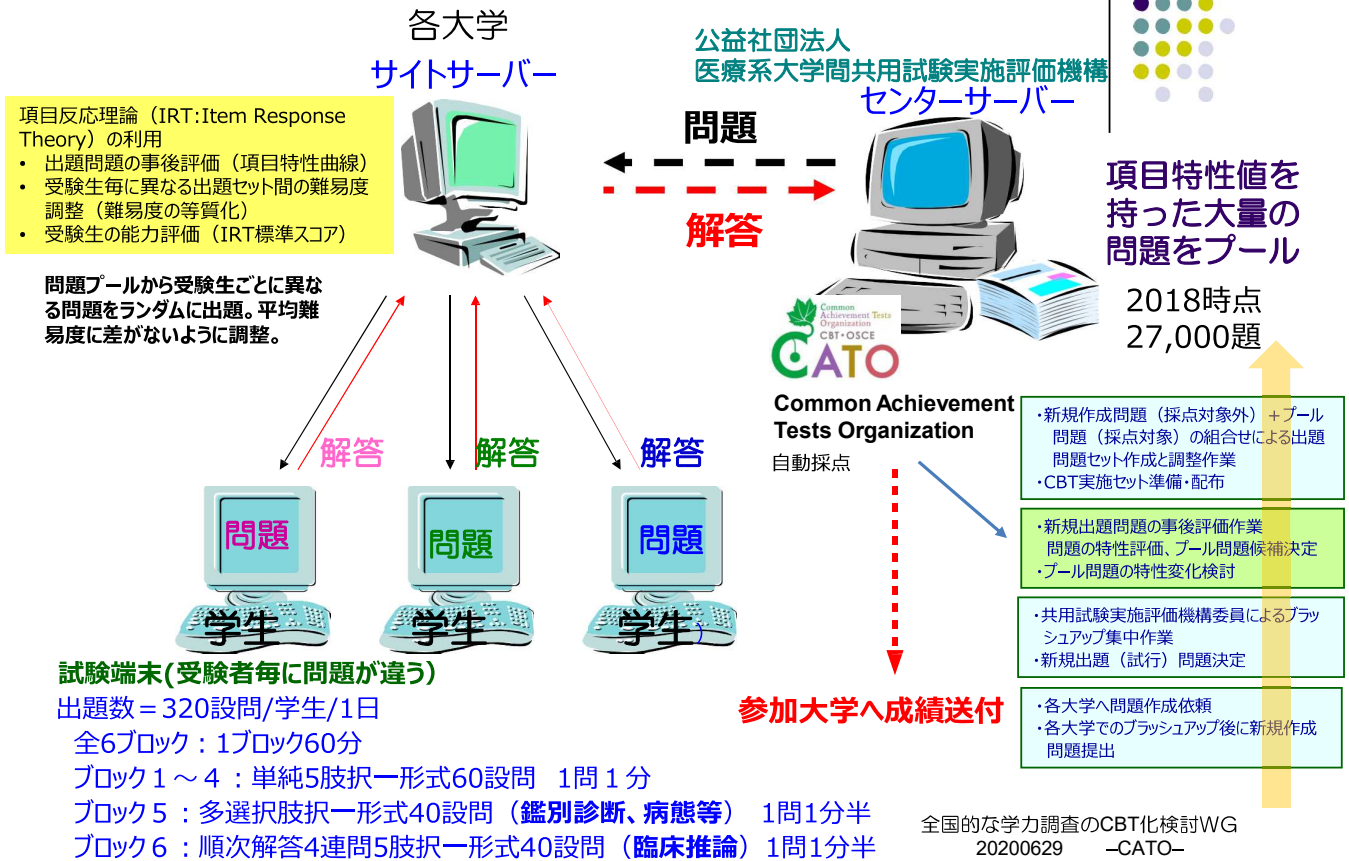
各大学
サイトサーバー

公益社団法人
医療系大学間共用試験実施評価機構
センターサーバー

項目反応理論（IRT:Item Response Theory）の利用
• 出題問題の事後評価（項目特性曲線）
• 受験生毎に異なる出題セット間の難易度調整（難易度の等質化）
• 受験生の能力評価（IRT標準スコア）

問題プールから受験生ごとに異なる問題をランダムに出題。平均難易度に差がないように調整。

問題
解答

項目特性値を持った大量の問題をプール

2018時点
27,000題

Common Achievement Tests Organization
CBT・OSCE
CATO
Common Achievement Tests Organization
自動採点

解答
解答
解答

問題
学生
問題
学生
問題
学生

・新規作成問題（採点対象外）＋プール問題（採点対象）の組合せによる出題問題セット作成と調整作業
・CBT実施セット準備・配布

・新規出題問題の事後評価作業
問題の特性評価、プール問題候補決定
・プール問題の特性変化検討

・共用試験実施評価機構委員によるブラッシュアップ集中作業
・新規出題（試行）問題決定

・各大学へ問題作成依頼
・各大学でのブラッシュアップ後に新規作成問題提出

試験端末(受験者毎に問題が違う)
出題数＝320設問/学生/1日
全6ブロック：1ブロック60分
ブロック１～４：単純5肢択一形式60設問　1問１分
ブロック５：多選択肢択一形式40設問（鑑別診断、病態等）　1問1分半
ブロック６：順次解答4連問5肢択一形式40設問（臨床推論）1問1分半

参加大学へ成績送付

全国的な学力調査のCBT化検討WG
20200629　　–CATO–